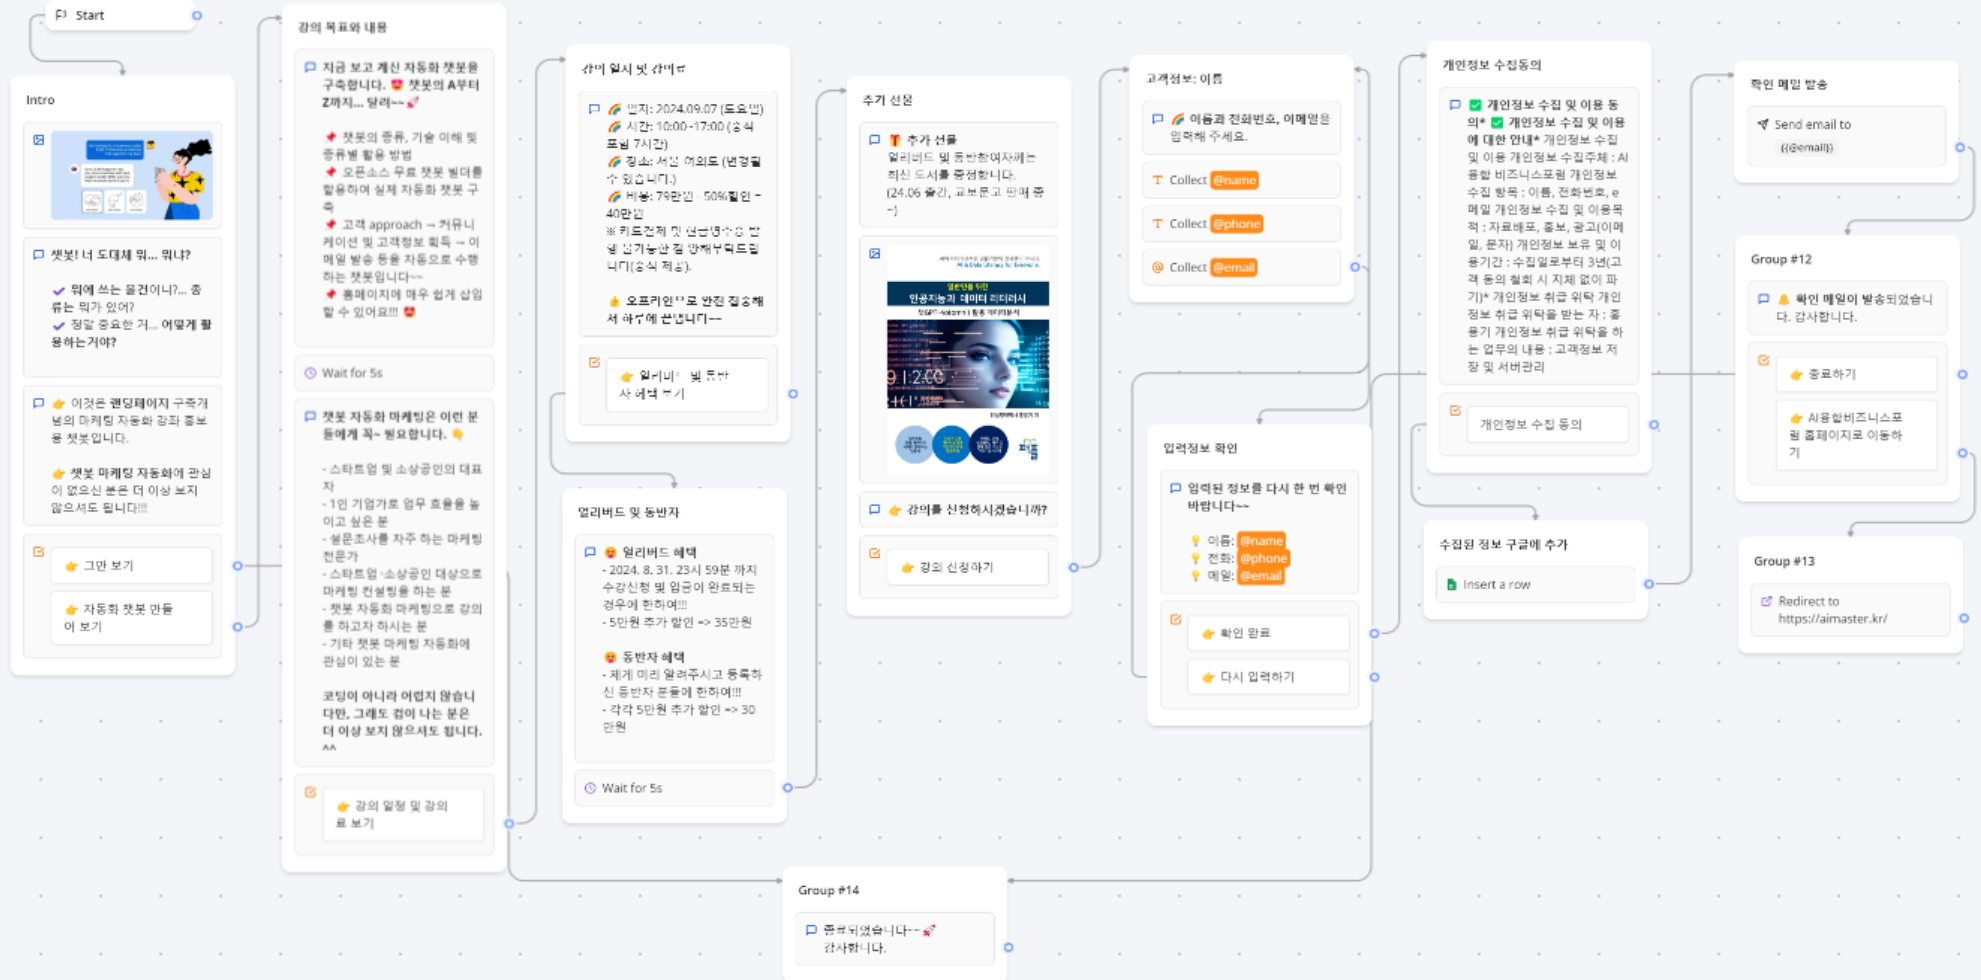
Start

Intro

챗봇! 너 도대체 뭐... 뭐냐?

✔ 뭐에 쓰는 물건이니?... 종류는 뭐가 있어?
✔ 정말 중요한 거... 어떻게 활용하는거야?

👉 이것은 랜딩페이지 구축개념의 마케팅 자동화 강좌 홍보용 챗봇입니다.

👉 챗봇 마케팅 자동화에 관심이 없으신 분은 더 이상 보지 않으셔도 됩니다!!!

👉 그만 보기

👉 자동화 챗봇 만들어 보기

강의 목표와 내용

지금 보고 계신 자동화 챗봇을 구축합니다. 😍 챗봇의 A부터 Z까지... 달려~~ 💕

📌 챗봇의 종류, 기술 이해 및 종류별 활용 방법
📌 오픈소스 무료 챗봇 빌더를 활용하여 실제 자동화 챗봇 구축
📌 고객 approach → 커뮤니케이션 및 고객정보 획득 → 이메일 발송 등을 자동으로 수행하는 챗봇입니다~~
📌 홈페이지에 매우 쉽게 삽입할 수 있어요!!! 😍

Wait for 5s

챗봇 자동화 마케팅은 이런 분들에게 꼭~ 필요합니다. 👇

- 스타트업 및 소상공인의 대표자
- 1인 기업가로 업무 효율을 높이고 싶은 분
- 설문조사를 자주 하는 마케팅 전문가
- 스타트업·소상공인 대상으로 마케팅 컨설팅을 하는 분
- 챗봇 자동화 마케팅으로 강의를 하고자 하시는 분
- 기타 챗봇 마케팅 자동화에 관심이 있는 분

코딩이 아니라 어렵지 않습니다만, 그래도 겁이 나는 분은 더 이상 보지 않으셔도 됩니다. ^^

👉 강의 일정 및 강의료 보기

강의 일시 및 강의료

🌈 일자: 2024.09.07 (토요일)
🌈 시간: 10:00~17:00 (중식 포함 7시간)
🌈 장소: 서울 여의도 (변경될 수 있습니다)
🌈 비용: 79만원 - 50%할인 - 40만원
※ 카드결제 및 현금영수증 발급 가능하고 할 영매부득불립니다(송식 제공).

👍 오프라인으로 만진 집중해서 하루에 끝냅니다~~

👉 얼리버드 및 동반자 혜택 보기

얼리버드 및 동반자

😍 얼리버드 혜택
- 2024. 8. 31. 23시 59분 까지 수강신청 및 입금이 완료되는 경우에 한하여!!!
- 5만원 추가 할인 => 35만원

😍 동반자 혜택
- 제게 미리 알려주시고 등록하신 동반자 분들에 한하여!!!
- 각각 5만원 추가 할인 => 30만원

Wait for 5s

추가 선물

🎁 추가 선물
얼리버드 및 동반참여자에는 최신 도서를 증정합니다.
(24.06 출간, 교보문고 판매 중~)

인공지능과 데이터 리터러시

👍 강의를 신청하시겠습니까?

👉 강의 신청하기

고객정보: 이름

🌈 이름과 전화번호, 이메일을 입력해 주세요.

Collect @name

Collect @phone

Collect @email

입력정보 확인

입력된 정보를 다시 한 번 확인 바랍니다~~

💡 이름: @name
💡 전화: @phone
💡 메일: @email

👉 확인 완료

👉 다시 입력하기

개인정보 수집동의

✅ 개인정보 수집 및 이용 동의* ✅ 개인정보 수집 및 이용에 대한 안내* 개인정보 수집 및 이용 개인정보 수집주체 : AI융합 비즈니스포럼 개인정보 수집 항목 : 이름, 전화번호, e메일 개인정보 수집 및 이용목적 : 자료배포, 홍보, 광고(이메일, 문자) 개인정보 보유 및 이용기간 : 수집일로부터 3년(고객 동의 철회 시 지체 없이 파기)* 개인정보 취급 위탁 개인정보 취급 위탁을 받는 자 : 종용기 개인정보 취급 위탁을 하는 업무의 내용 : 고객정보 저장 및 서버관리

개인정보 수집 동의

수집된 정보 구글에 추가

Insert a row

확인 메일 발송

Send email to
{{@email}}

Group #12

🔔 확인 메일이 발송되었습니다. 감사합니다.

👉 종료하기

👉 AI융합비즈니스포럼 홈페이지로 이동하기

Group #13

Redirect to https://aimaster.kr/

Group #14

종료되었습니다~~ 💕
감사합니다.